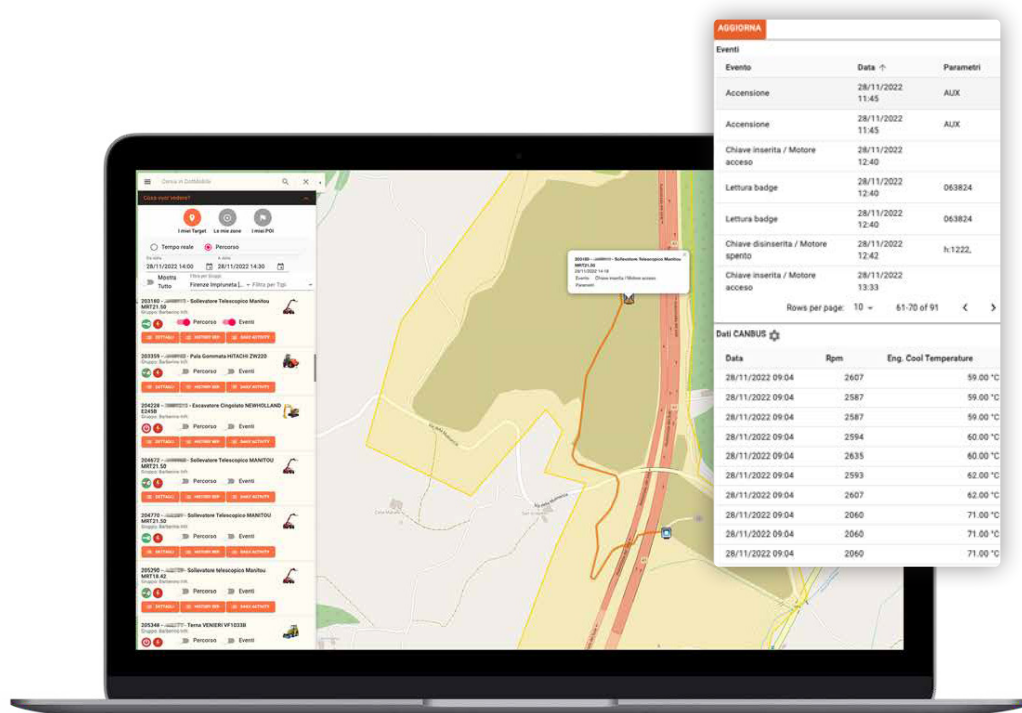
AGGIORNA

Eventi

| Evento | Data ↑ | Parametri |
|---|---|---|
| Accensione | 28/11/2022 11:45 | AUX |
| Accensione | 28/11/2022 11:45 | AUX |
| Chiave inserita / Motore acceso | 28/11/2022 12:40 | |
| Lettura badge | 28/11/2022 12:40 | 063824 |
| Lettura badge | 28/11/2022 12:40 | 063824 |
| Chiave disinserita / Motore spento | 28/11/2022 12:42 | h:1222, |
| Chiave inserita / Motore acceso | 28/11/2022 13:33 | |

Rows per page: 10 61-70 of 91

Dati CANBUS

| Data | Rpm | Eng. Cool Temperature |
|---|---|---|
| 28/11/2022 09:04 | 2607 | 59.00 °C |
| 28/11/2022 09:04 | 2587 | 59.00 °C |
| 28/11/2022 09:04 | 2587 | 59.00 °C |
| 28/11/2022 09:04 | 2594 | 60.00 °C |
| 28/11/2022 09:04 | 2635 | 60.00 °C |
| 28/11/2022 09:04 | 2593 | 62.00 °C |
| 28/11/2022 09:04 | 2607 | 62.00 °C |
| 28/11/2022 09:04 | 2060 | 71.00 °C |
| 28/11/2022 09:04 | 2060 | 71.00 °C |
| 28/11/2022 09:04 | 2060 | 71.00 °C |

Cerca in DotMobile
Cosa vuoi vedere?
I miei Target Le mie zone I miei POI
Tempo reale Percorso
28/11/2022 14:00 28/11/2022 14:30
Mostra Tutto Firenze Impruneta [... Filtra per Tipi

203160 - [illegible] - Sollevatore Telescopico Manitou MRT21.50
Gruppo: Barberino Inf.
Percorso Eventi
DETTAGLI HISTORY REP. DAILY ACTIVITY

203359 - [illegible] - Pala Gommata HITACHI ZW220
Percorso Eventi
DETTAGLI HISTORY REP. DAILY ACTIVITY

204226 - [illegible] - Escavatore Cingolato NEWHOLLAND E245B
Percorso Eventi
DETTAGLI HISTORY REP. DAILY ACTIVITY

204672 - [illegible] - Sollevatore Telescopico MANITOU MRT21.50
Percorso Eventi
DETTAGLI HISTORY REP. DAILY ACTIVITY

204770 - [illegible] - Sollevatore Telescopico MANITOU MRT21.50
Percorso Eventi
DETTAGLI HISTORY REP. DAILY ACTIVITY

205290 - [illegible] - Sollevatore telescopico Manitou MRT18.42
Gruppo: Barberino Inf.
Percorso Eventi
DETTAGLI HISTORY REP. DAILY ACTIVITY

205346 - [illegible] - Terna VENIERI VF1033B
Percorso Eventi

203160 - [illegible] - Sollevatore Telescopico Manitou MRT21.50
28/11/2022 14:18
Evento: Chiave inserita / Motore acceso
Parametri